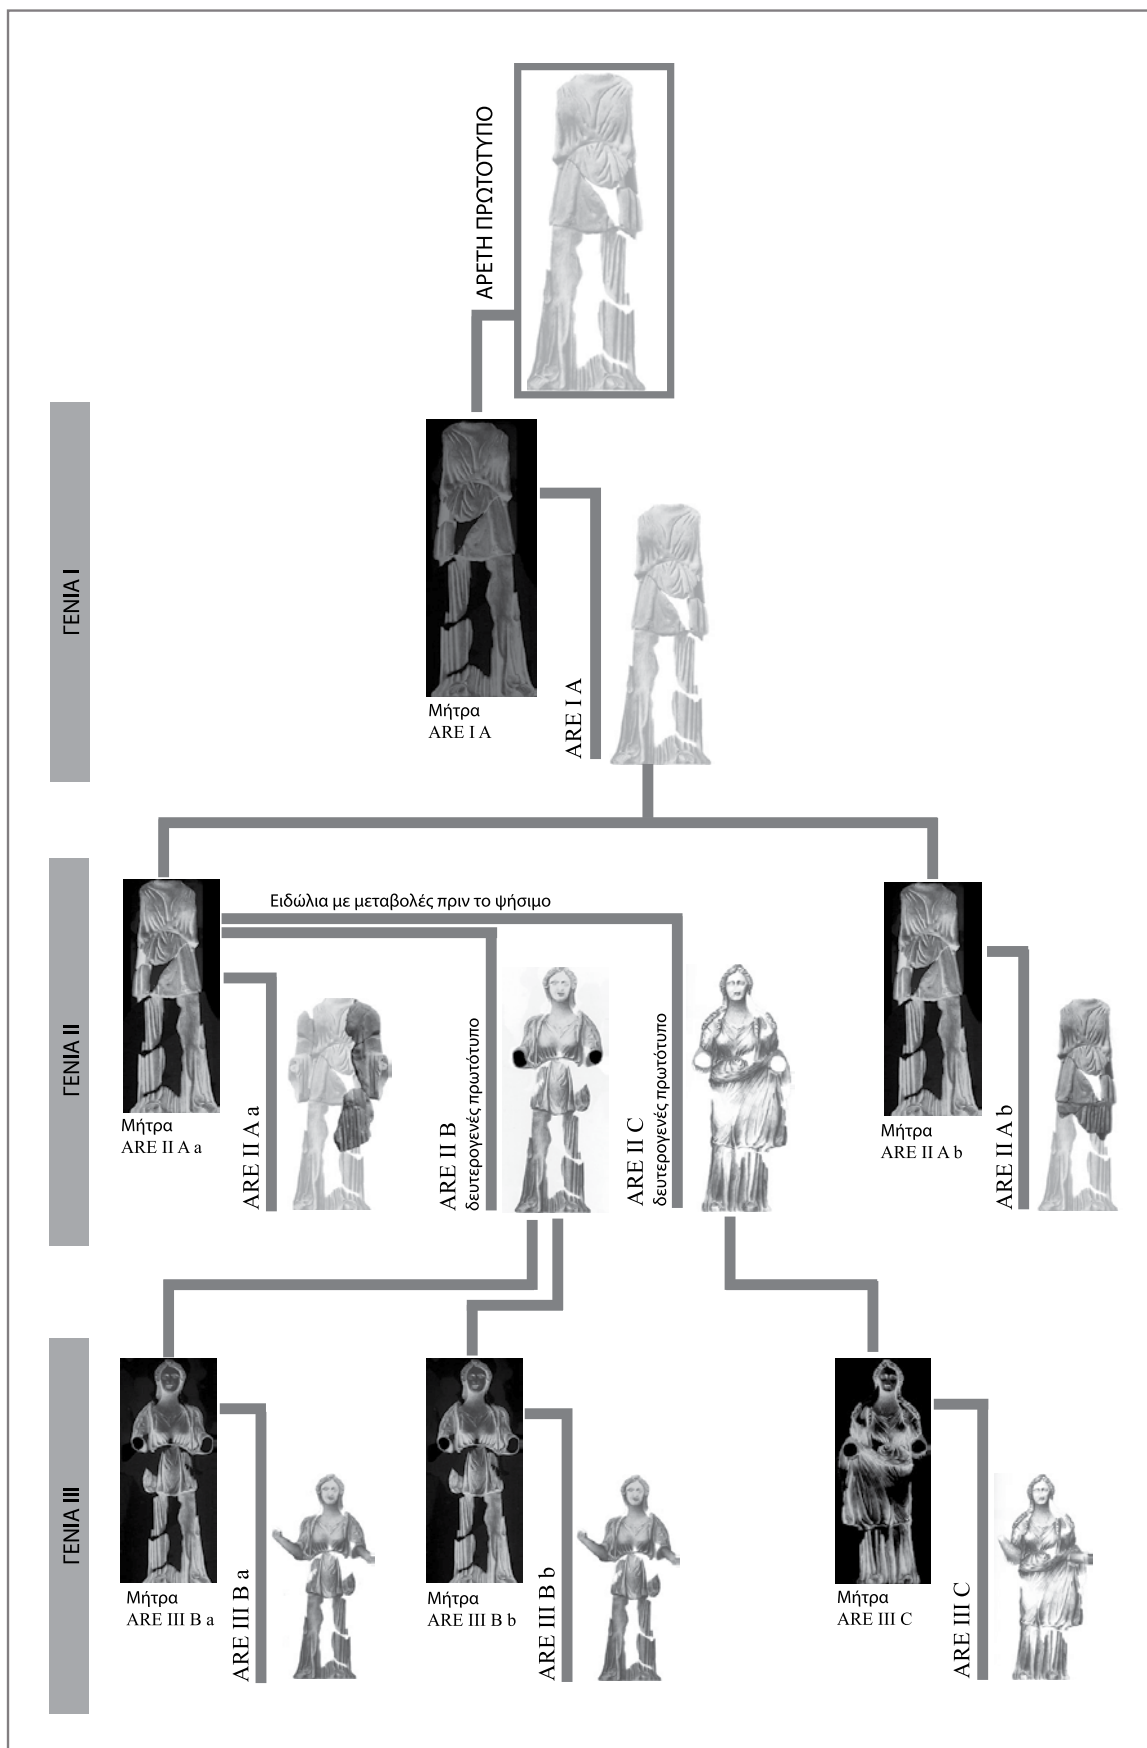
ΑΡΕΤΗ ΠΡΩΤΟΤΥΠΟ

ΓΕΝΙΑ I

Μήτρα
ARE I A

ARE I A

ΓΕΝΙΑ II

Ειδώλια με μεταβολές πριν το ψήσιμο

Μήτρα
ARE II A a

ARE II A a

ARE II B
δευτερογενές πρωτότυπο

ARE II C
δευτερογενές πρωτότυπο

Μήτρα
ARE II A b

ARE II A b

ΓΕΝΙΑ III

Μήτρα
ARE III B a

ARE III B a

Μήτρα
ARE III B b

ARE III B b

Μήτρα
ARE III C

ARE III C